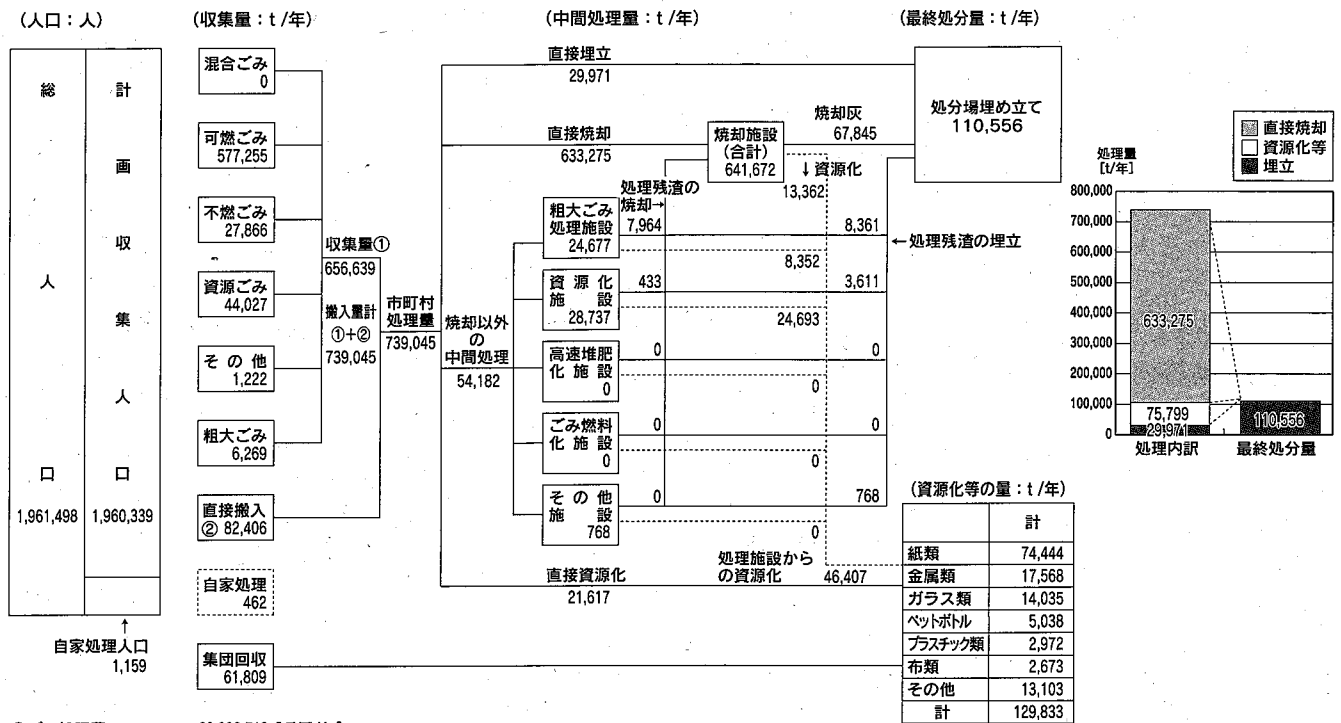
(人口：人)

総人口
1,961,498

計画収集人口
1,960,339

↑
自家処理人口
1,159

(収集量：t /年)

混合ごみ
0

可燃ごみ
577,255

不燃ごみ
27,866

資源ごみ
44,027

その他
1,222

粗大ごみ
6,269

直接搬入
② 82,406

自家処理
462

集団回収
61,809

収集量①
656,639

搬入量計
①+②
739,045

市町村処理量
739,045

(中間処理量：t /年)

直接埋立
29,971

直接焼却
633,275

焼却施設
(合計)
641,672

焼却以外の中間処理
54,182

処理残渣の焼却→

粗大ごみ処理施設
24,677

7,964

資源化施設
28,737

433

高速堆肥化施設
0

0

ごみ燃料化施設
0

0

その他施設
768

0

直接資源化
21,617

(最終処分量：t /年)

焼却灰
67,845

処分場埋め立て
110,556

↓資源化
13,362

8,361

←処理残渣の埋立

8,352

3,611

24,693

0

0

0

0

768

0

処理施設からの資源化
46,407

(資源化等の量：t /年)

| | 計 |
|---|---|
| 紙類 | 74,444 |
| 金属類 | 17,568 |
| ガラス類 | 14,035 |
| ペットボトル | 5,038 |
| プラスチック類 | 2,972 |
| 布類 | 2,673 |
| その他 | 13,103 |
| 計 | 129,833 |

直接焼却
資源化等
埋立

処理量
[t/年]

800,000
700,000
600,000
500,000
400,000
300,000
200,000
100,000
0

633,275
75,799
29,971
110,556

処理内訳
最終処分量